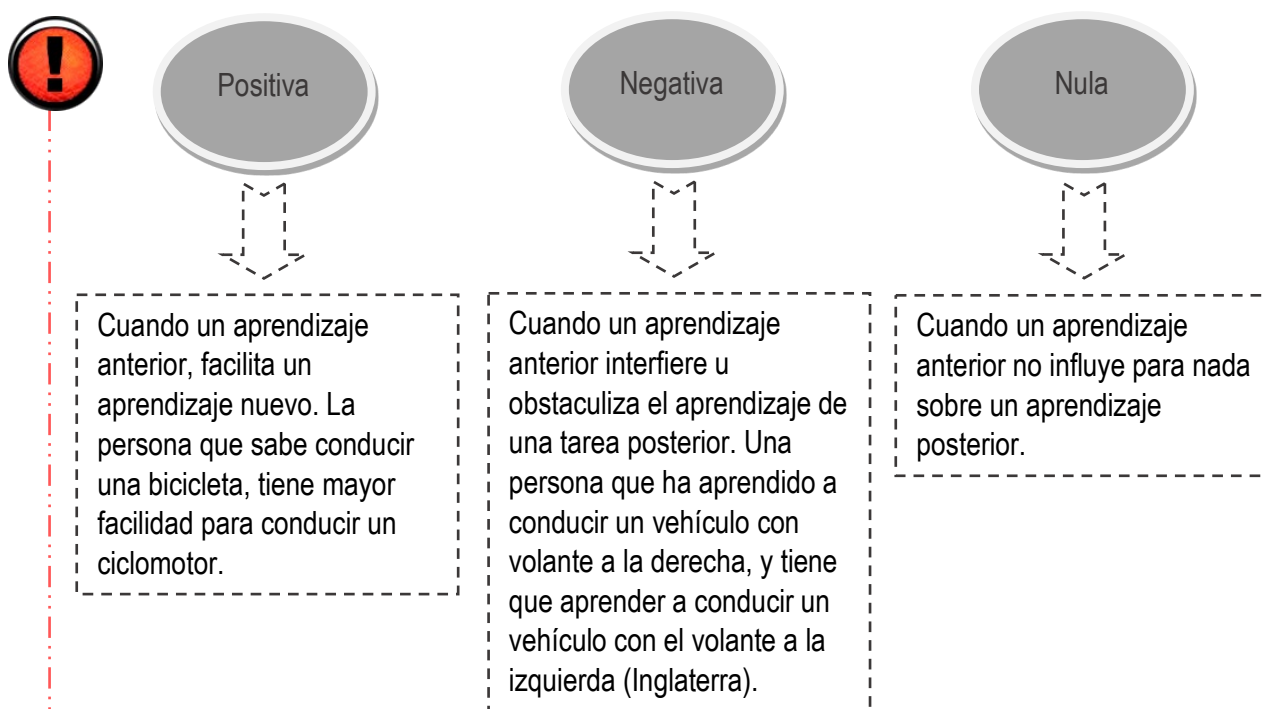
!

Positiva

Cuando un aprendizaje anterior, facilita un aprendizaje nuevo. La persona que sabe conducir una bicicleta, tiene mayor facilidad para conducir un ciclomotor.

Negativa

Cuando un aprendizaje anterior interfiere u obstaculiza el aprendizaje de una tarea posterior. Una persona que ha aprendido a conducir un vehículo con volante a la derecha, y tiene que aprender a conducir un vehículo con el volante a la izquierda (Inglaterra).

Nula

Cuando un aprendizaje anterior no influye para nada sobre un aprendizaje posterior.